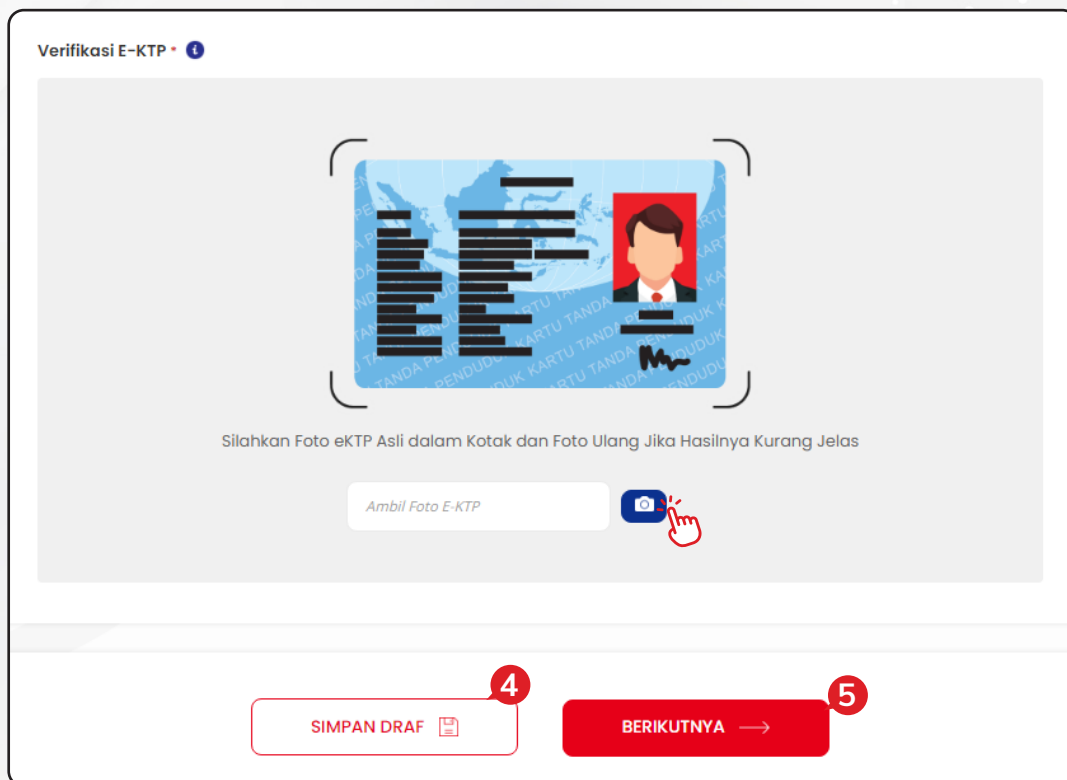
Verifikasi E-KTP *

KARTU TANDA PENDUDUK KARTU TANDA PENDUDUK KARTU TANDA PENDUDUK

Silahkan Foto eKTP Asli dalam Kotak dan Foto Ulang Jika Hasilnya Kurang Jelas

Ambil Foto E-KTP

4

SIMPAN DRAF

5

BERIKUTNYA